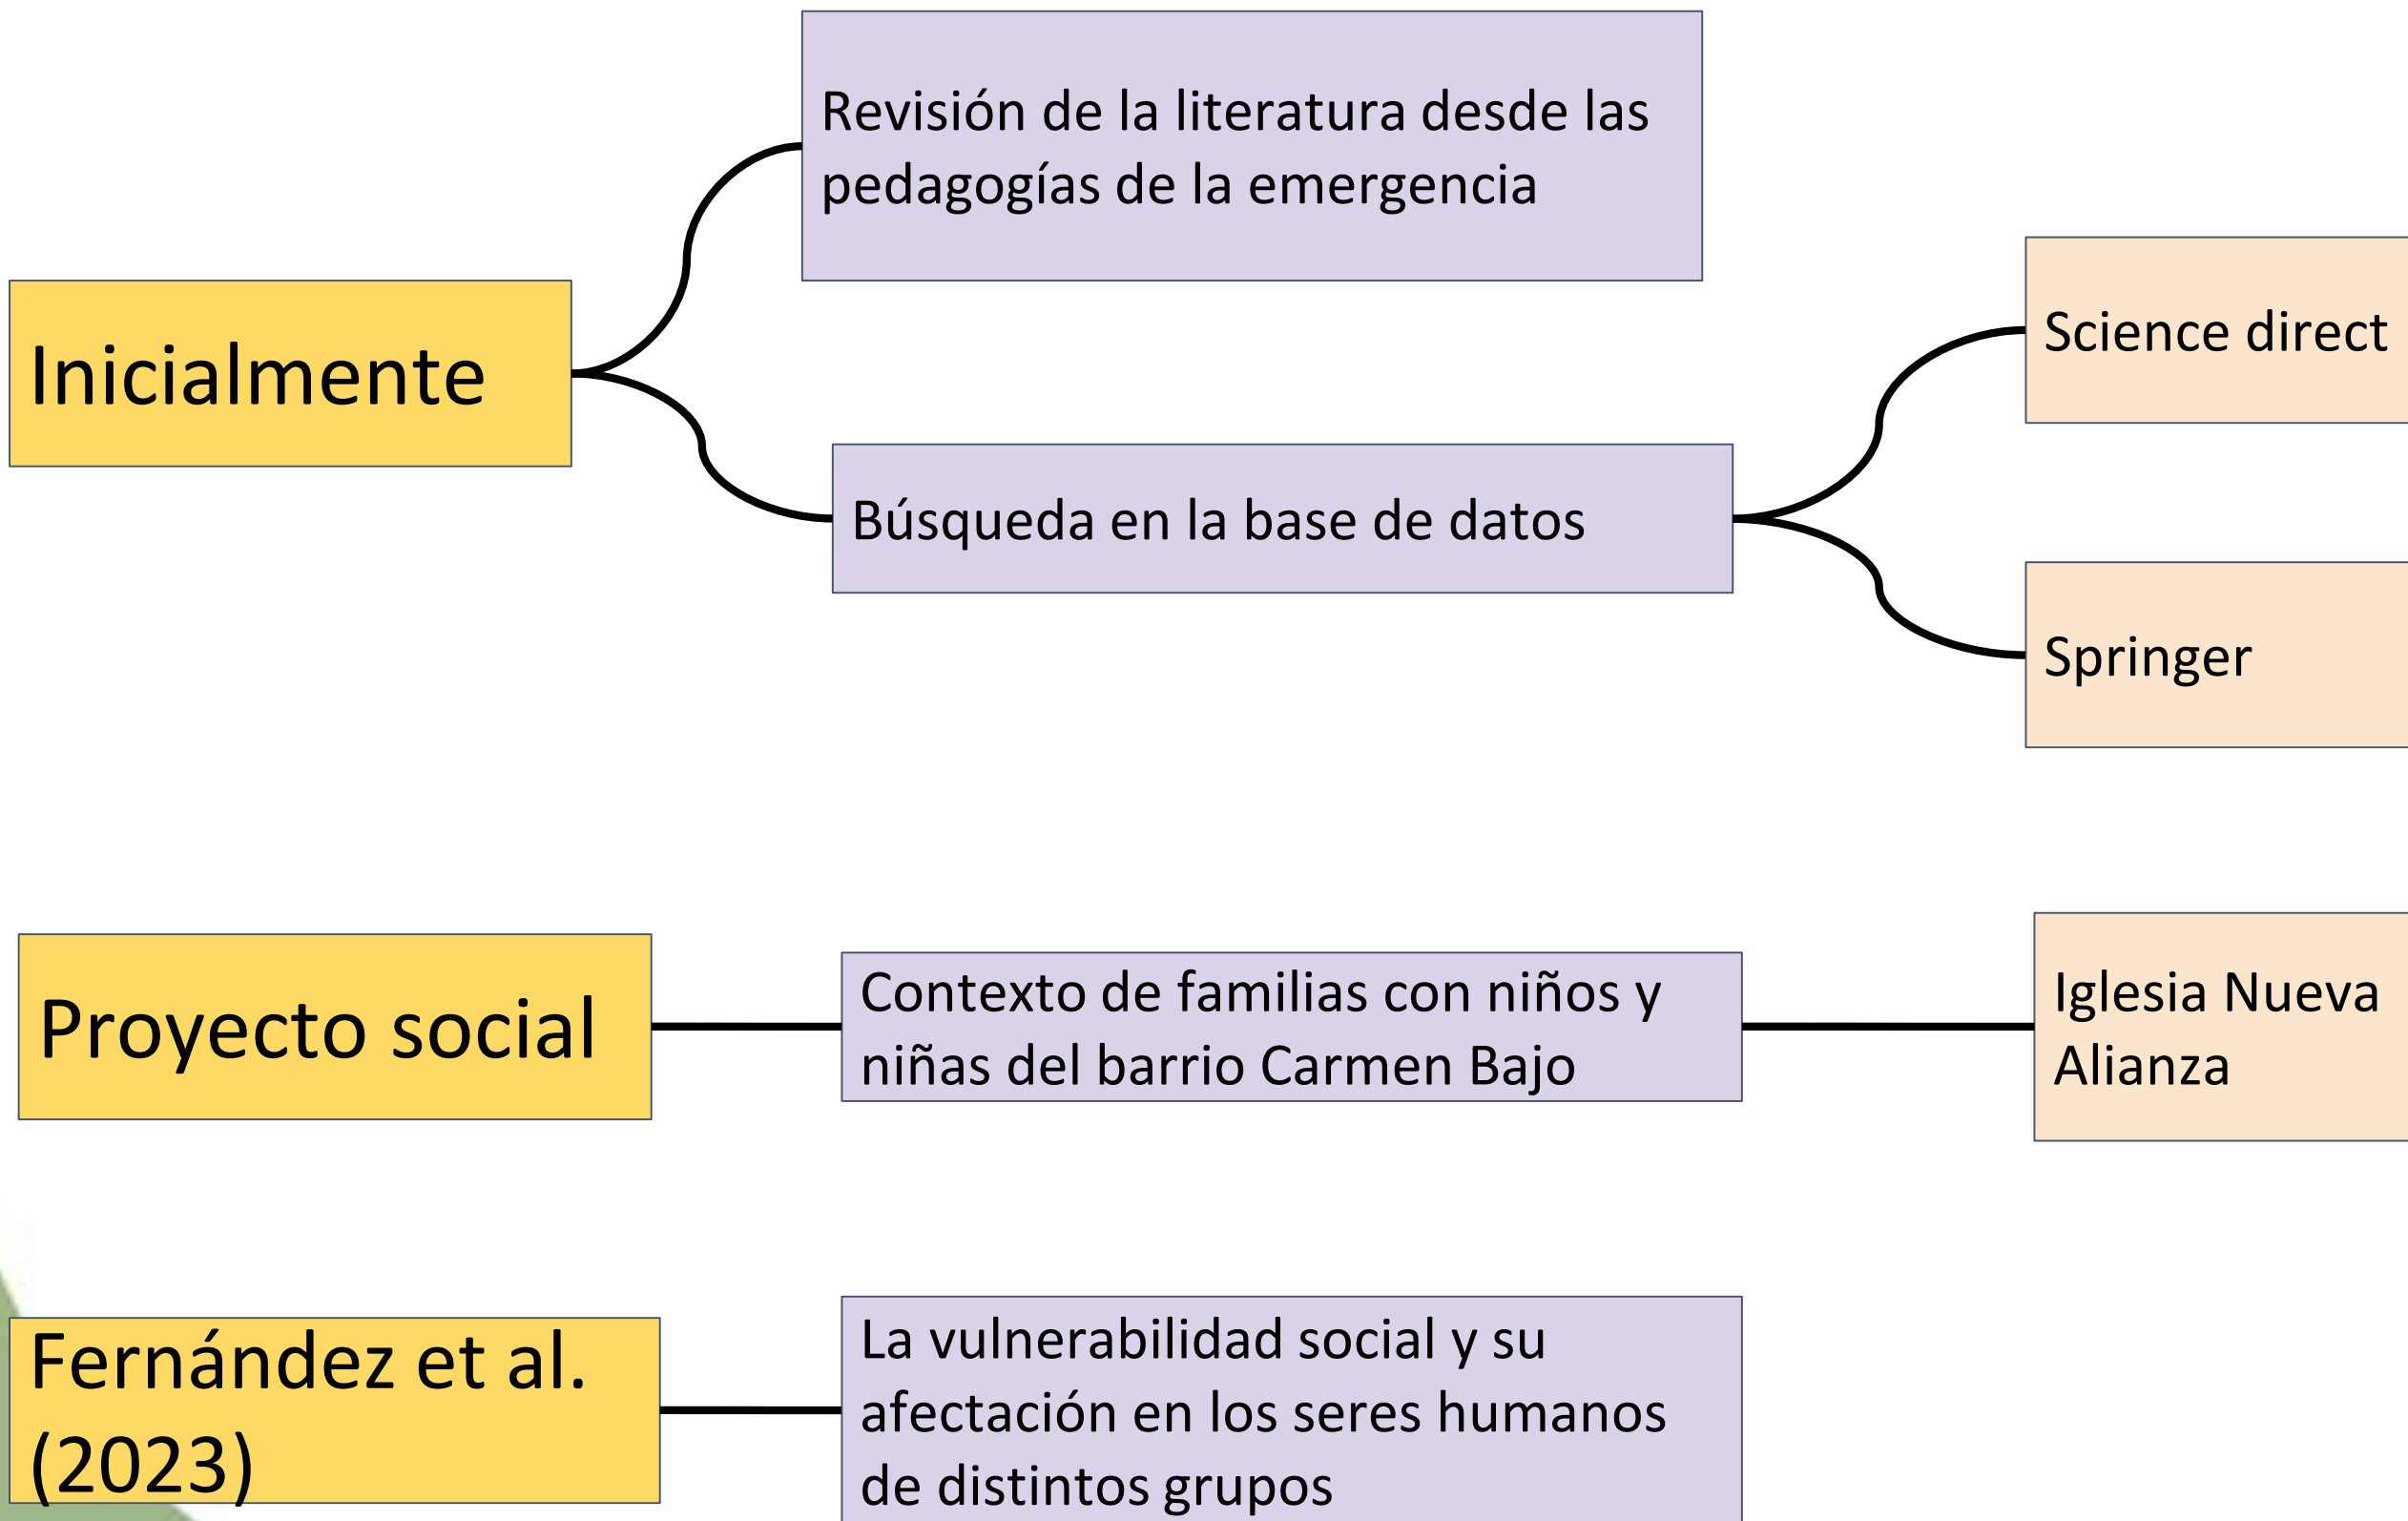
Inicialmente

Revisión de la literatura desde las pedagogías de la emergencia

Búsqueda en la base de datos

Science direct

Springer

Proyecto social

Contexto de familias con niños y niñas del barrio Carmen Bajo

Iglesia Nueva Alianza

Fernández et al. (2023)

La vulnerabilidad social y su afectación en los seres humanos de distintos grupos